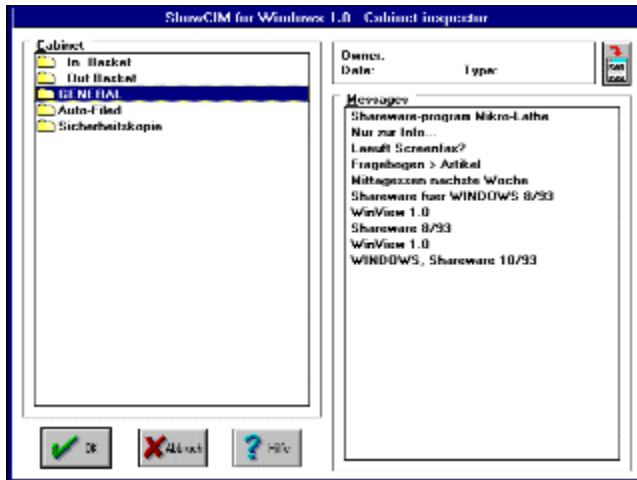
ShowCIM for Windows 1.0 Cabinet inspector

Cabinet
In Basket
Out Basket
GENERAL
Auto-Filed
Sicherheitskopie

Owner:
Date:
Type:

Messages
Shareware-program Nikro-Lathe
Nur zur Info...
Laeuft Screenfax?
Fragebogen > Artikel
Mittagessen naechste Woche
Shareware fuer WINDOWS 8/93
WinView 1.0
Shareware 8/93
WinView 1.0
WINDOWS, Shareware 10/93

OK
Abbruch
Hilfe